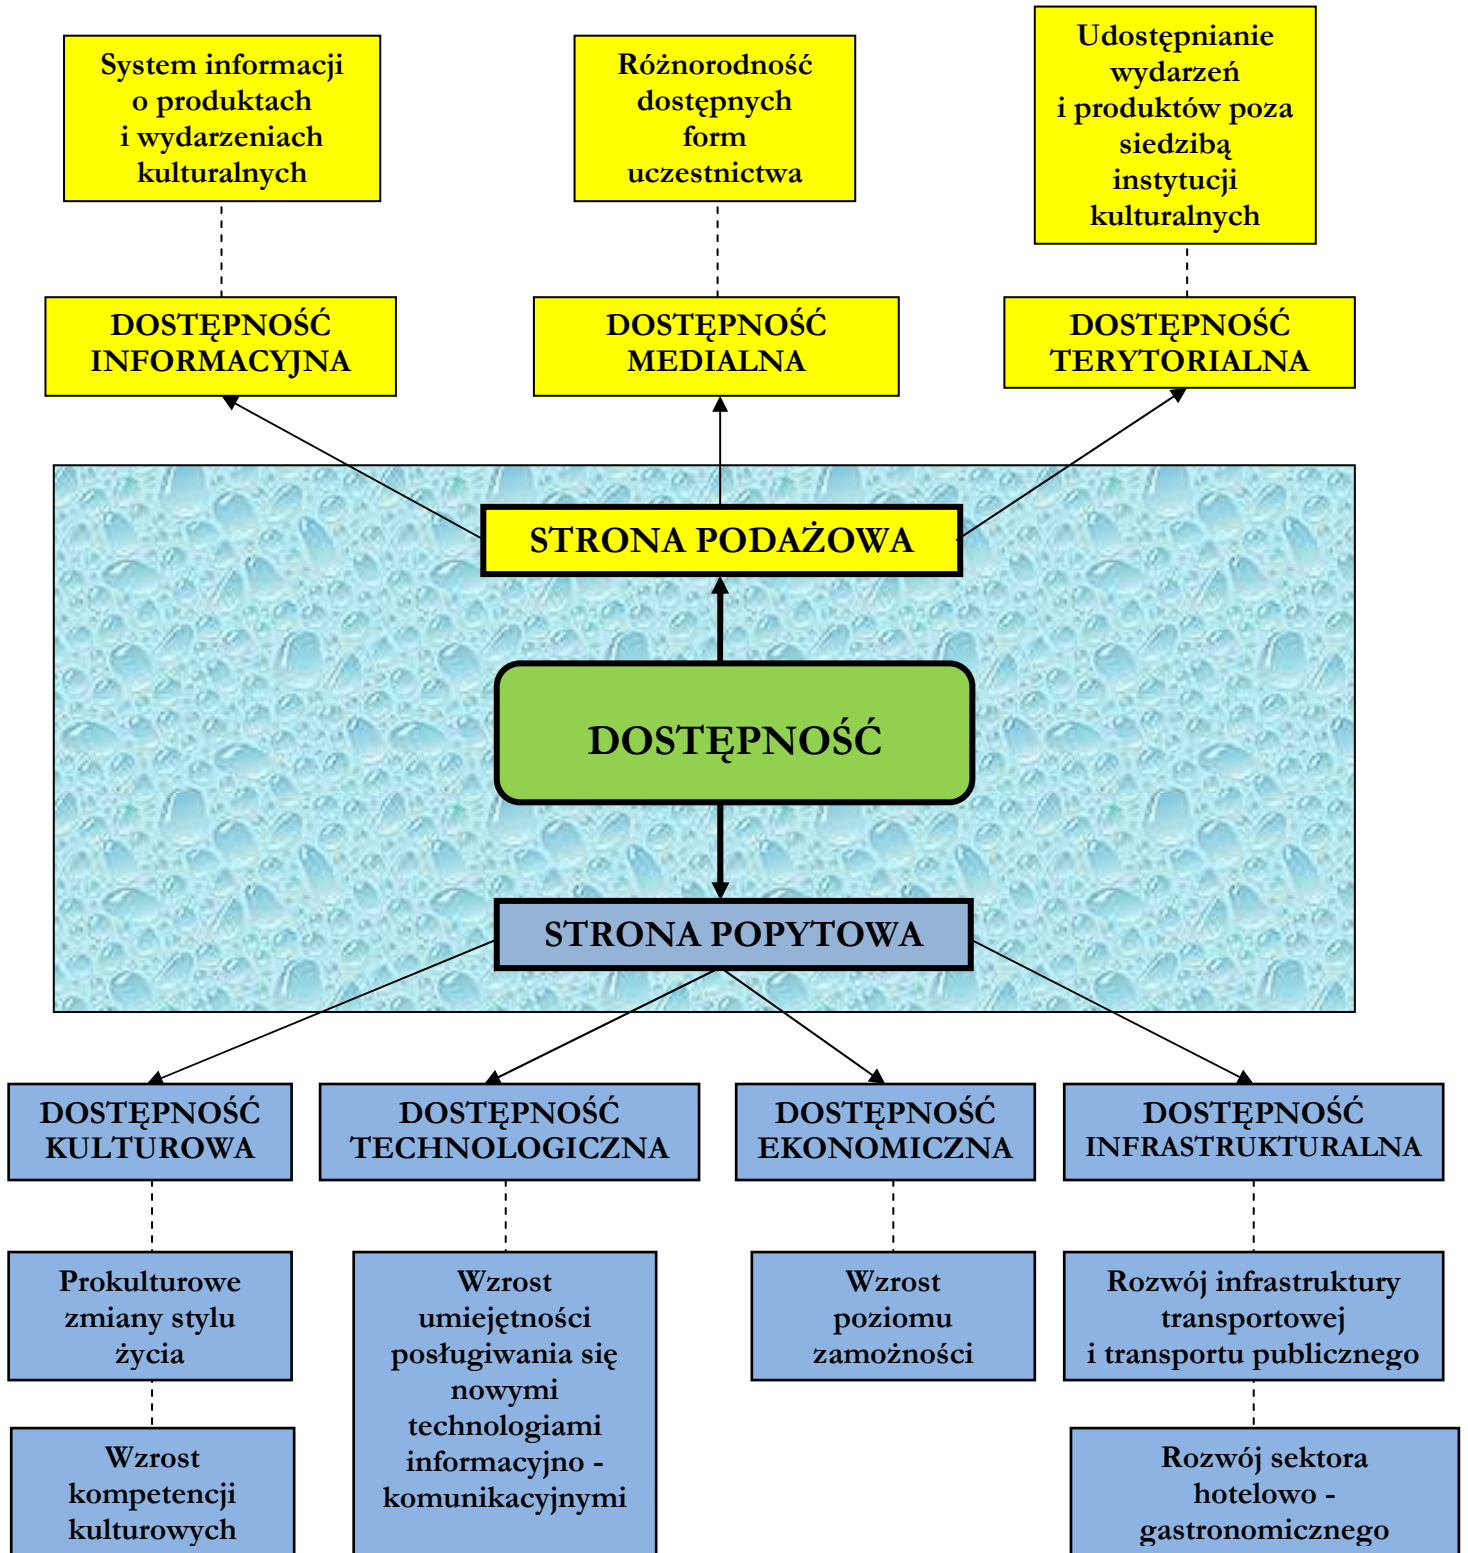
System informacji o produktach i wydarzeniach kulturalnych

Różnorodność dostępnych form uczestnictwa

Udostępnianie wydarzeń i produktów poza siedzibą instytucji kulturalnych

DOSTĘPNOŚĆ INFORMACYJNA

DOSTĘPNOŚĆ MEDIALNA

DOSTĘPNOŚĆ TERYTORIALNA

STRONA PODAŻOWA

DOSTĘPNOŚĆ

STRONA POPYTOWA

DOSTĘPNOŚĆ KULTUROWA

DOSTĘPNOŚĆ TECHNOLOGICZNA

DOSTĘPNOŚĆ EKONOMICZNA

DOSTĘPNOŚĆ INFRASTRUKTURALNA

Prokulturowe zmiany stylu życia

Wzrost umiejętności posługiwania się nowymi technologiami informacyjno - komunikacyjnymi

Wzrost poziomu zamożności

Rozwój infrastruktury transportowej i transportu publicznego

Wzrost kompetencji kulturowych

Rozwój sektora hotelowo - gastronomicznego